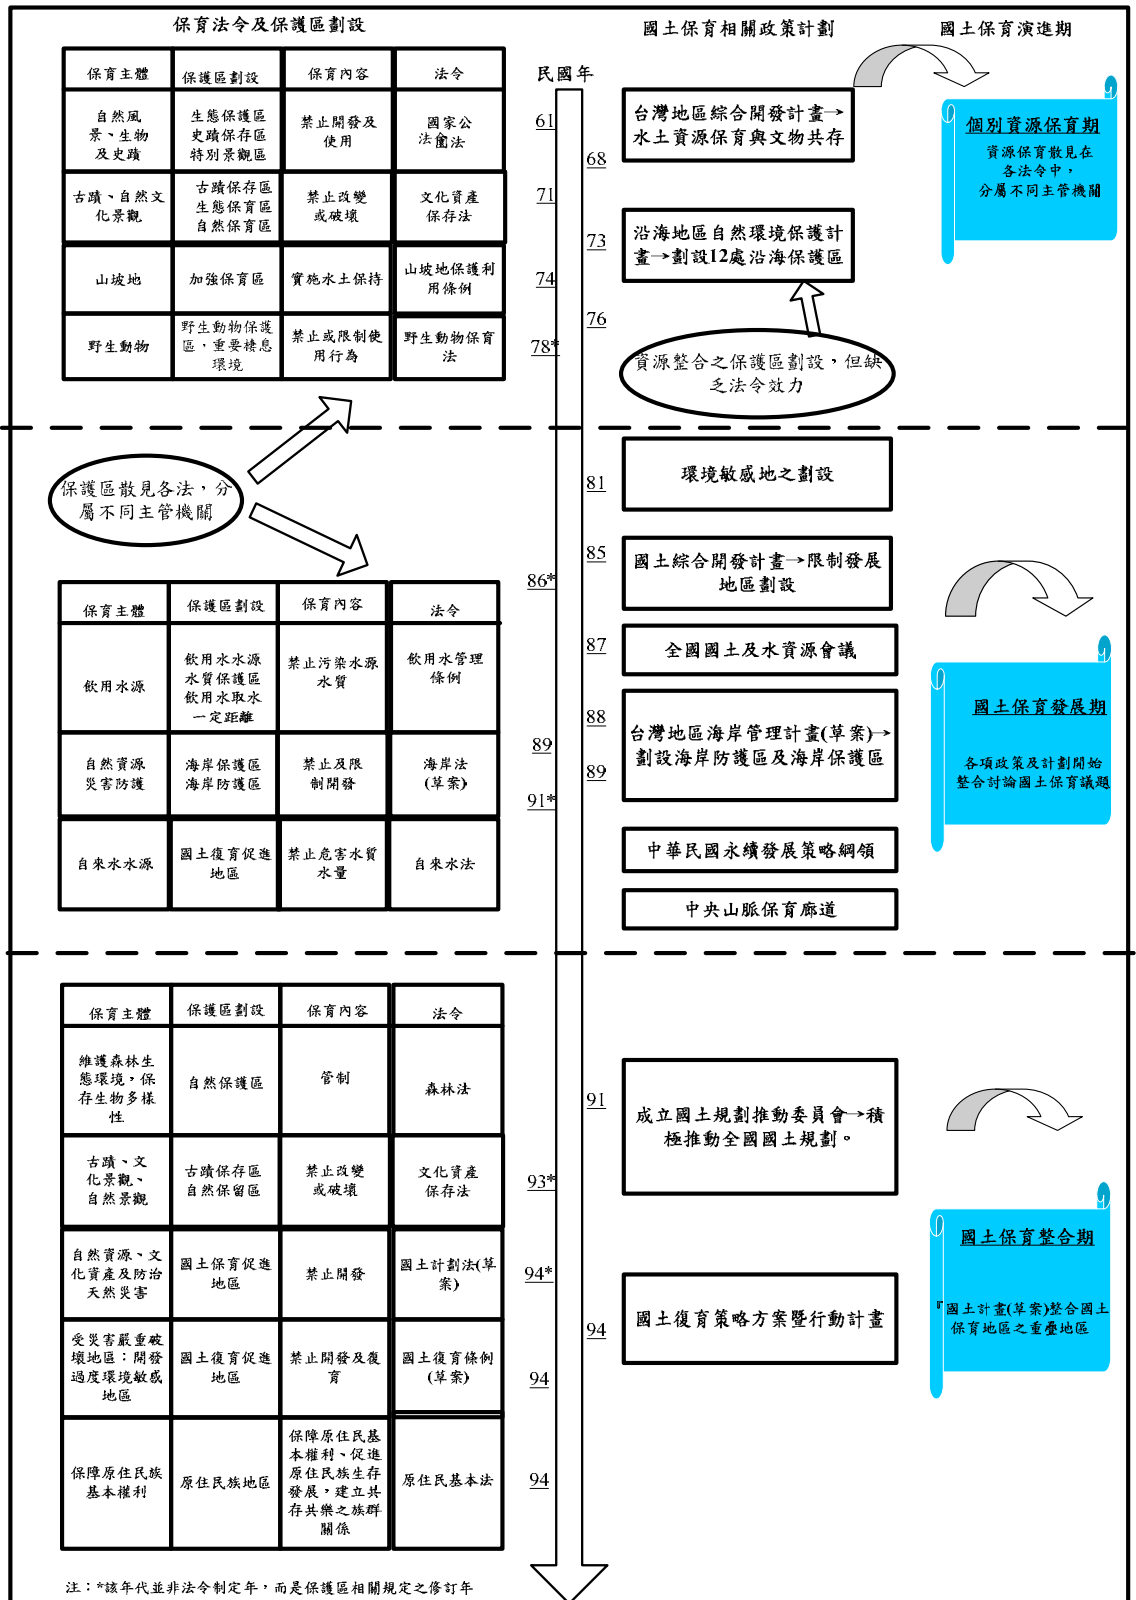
保育法令及保護區劃設

國土保育相關政策計劃

國土保育演進期

| 保育主體 | 保護區劃設 | 保育內容 | 法令 |
|---|---|---|---|
| 自然風景、生物及史蹟 | 生態保護區 史蹟保存區 特別景觀區 | 禁止開發及使用 | 國家公園法 |
| 古蹟、自然文化景觀 | 古蹟保存區 生態保育區 自然保育區 | 禁止改變或破壞 | 文化資產保存法 |
| 山坡地 | 加強保育區 | 實施水土保持 | 山坡地保護利用條例 |
| 野生動物 | 野生動物保護區，重要棲息環境 | 禁止或限制使用行為 | 野生動物保育法 |

民國年

61
68
71
73
74
76
78*

台灣地區綜合開發計畫→水土資源保育與文物共存

沿海地區自然環境保護計畫→劃設12處沿海保護區

資源整合之保護區劃設，但缺乏法令效力

個別資源保育期
資源保育散見在各法令中，分屬不同主管機關

保護區散見各法，分屬不同主管機關

81
85
86*
87
88
89
89
91*

環境敏感地之劃設

國土綜合開發計畫→限制發展地區劃設

全國國土及水資源會議

台灣地區海岸管理計畫(草案)→劃設海岸防護區及海岸保護區

中華民國永續發展策略綱領

中央山脈保育廊道

國土保育發展期
各項政策及計劃開始整合討論國土保育議題

| 保育主體 | 保護區劃設 | 保育內容 | 法令 |
|---|---|---|---|
| 飲用水源 | 飲用水水源水質保護區 飲用水取水一定距離 | 禁止污染水源水質 | 飲用水管理條例 |
| 自然資源災害防護 | 海岸保護區 海岸防護區 | 禁止及限制開發 | 海岸法(草案) |
| 自來水水源 | 國土復育促進地區 | 禁止危害水質水量 | 自來水法 |

| 保育主體 | 保護區劃設 | 保育內容 | 法令 |
|---|---|---|---|
| 維護森林生態環境，保存生物多樣性 | 自然保護區 | 管制 | 森林法 |
| 古蹟、文化景觀、自然景觀 | 古蹟保存區 自然保留區 | 禁止改變或破壞 | 文化資產保存法 |
| 自然資源、文化資產及防治天然災害 | 國土保育促進地區 | 禁止開發 | 國土計劃法(草案) |
| 受災害嚴重破壞地區：開發過度環境敏感地區 | 國土復育促進地區 | 禁止開發及復育 | 國土復育條例(草案) |
| 保障原住民族基本權利 | 原住民族地區 | 保障原住民基本權利、促進原住民族生存發展，建立共存共榮之族群關係 | 原住民基本法 |

91
93*
94*
94
94
94

成立國土規劃推動委員會→積極推動全國國土規劃。

國土復育策略方案暨行動計畫

國土保育整合期
『國土計畫(草案)整合國土保育地區之重疊地區

注：*該年代並非法令制定年，而是保護區相關規定之修訂年